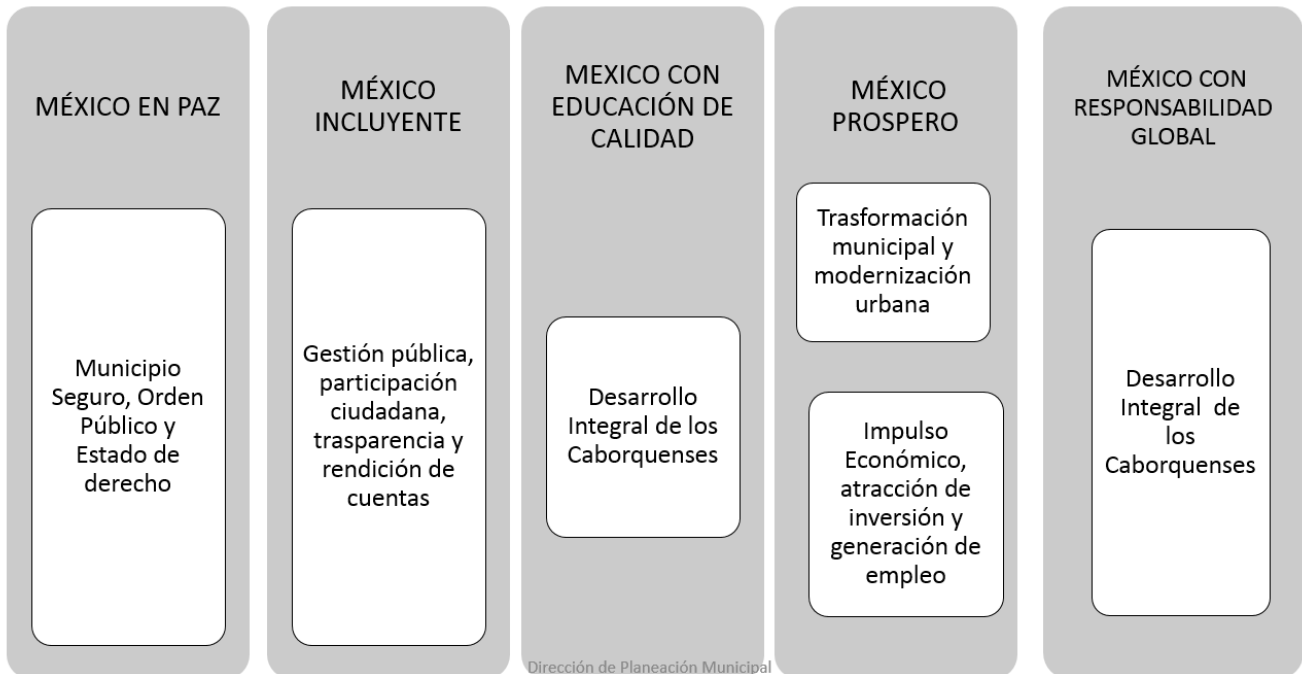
MÉXICO EN PAZ

Municipio Seguro, Orden Público y Estado de derecho

MÉXICO INCLUYENTE

Gestión pública, participación ciudadana, trasparencia y rendición de cuentas

MEXICO CON EDUCACIÓN DE CALIDAD

Desarrollo Integral de los Caborquenses

MÉXICO PROSPERO

Trasformación municipal y modernización urbana

Impulso Económico, atracción de inversión y generación de empleo

MÉXICO CON RESPONSABILIDAD GLOBAL

Desarrollo Integral de los Caborquenses

Dirección de Planeación Municipal